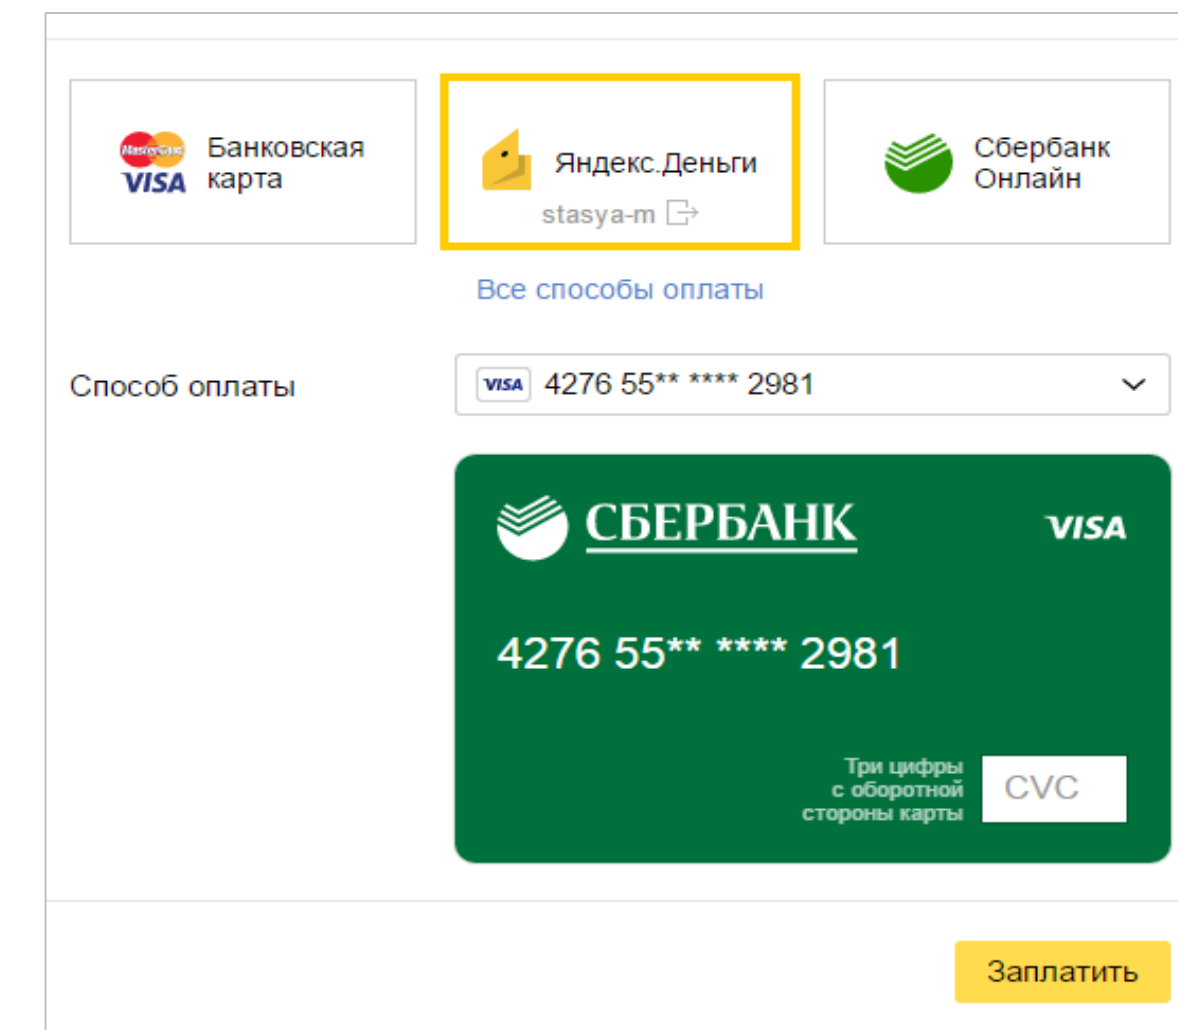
MasterCard VISA Банковская карта

Яндекс.Деньги
stasya-m

Сбербанк Онлайн

Все способы оплаты

Способ оплаты

VISA 4276 55** **** 2981

СБЕРБАНК

VISA

4276 55** **** 2981

Три цифры с оборотной стороны карты

CVC

Заплатить